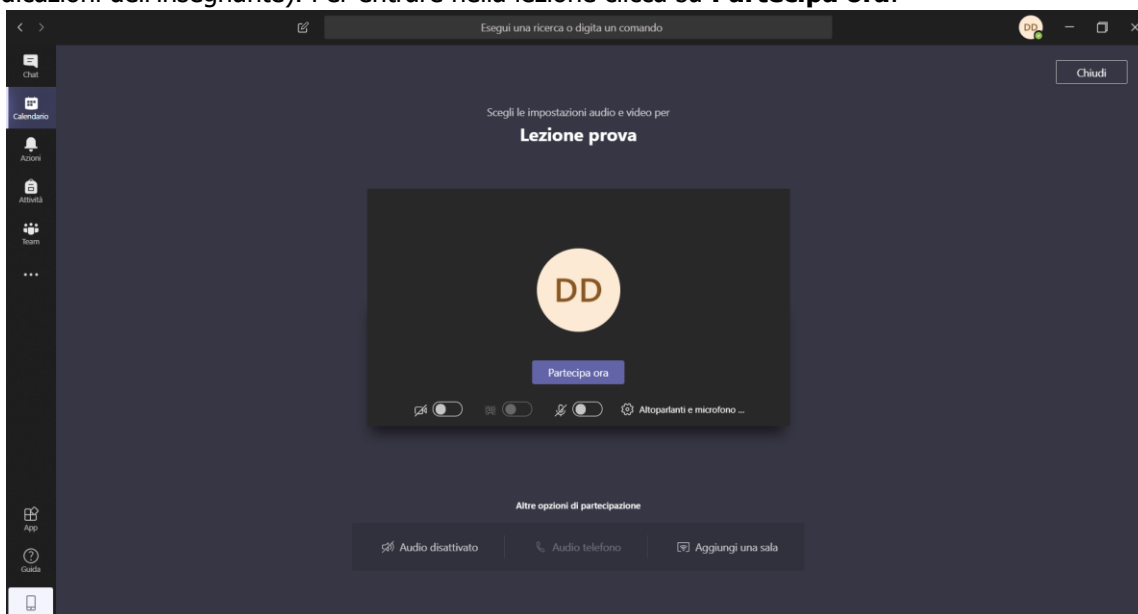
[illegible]dicazioni dell'insegnante). Per entrare nella lezione clicca su **Partecipa ora**.

Esegui una ricerca o digita un comando

DD

Chat
Calendario
Azioni
Attività
Team
...

Chiudi

Scegli le impostazioni audio e video per
**Lezione prova**

DD

Partecipa ora

Altoparlanti e microfono ...

App
Guida

Altre opzioni di partecipazione

Audio disattivato
Audio telefono
Aggiungi una sala